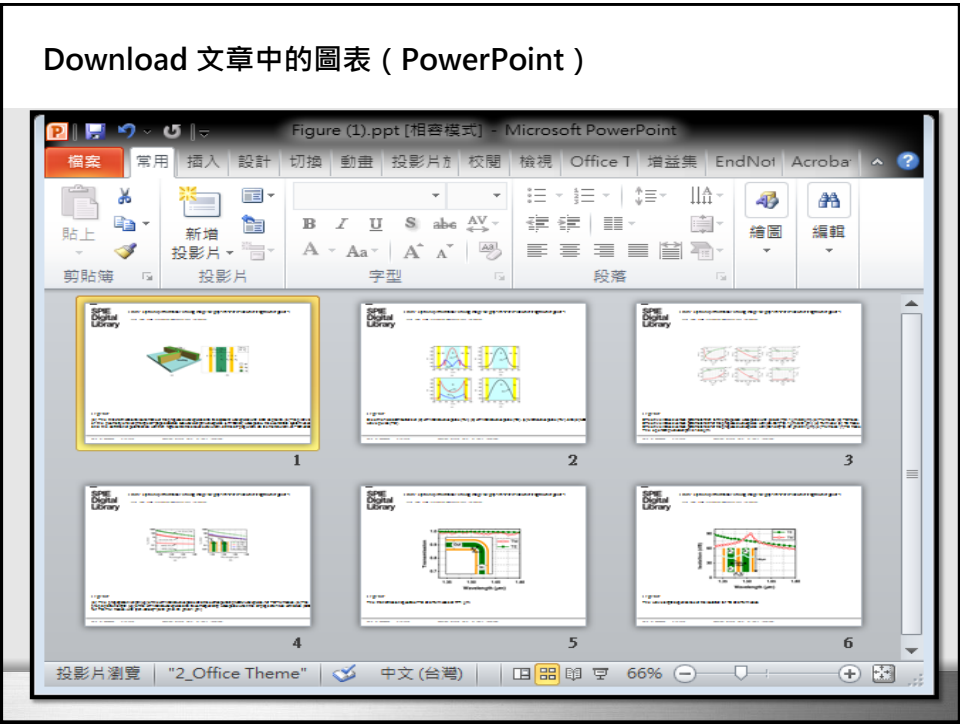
Download 文章中的圖表（PowerPoint）

Figure (1).ppt [相容模式] - Microsoft PowerPoint

檔案 常用 插入 設計 切換 動畫 投影片放 校閱 檢視 Office T 增益集 EndNot Acroba

貼上 新增投影片 繪圖 編輯

剪貼簿 投影片 字型 段落

B I U S abc A Aa

SPIE Digital Library

1 2 3 4 5 6

投影片瀏覽 "2_Office Theme" 中文 (台灣) 66%